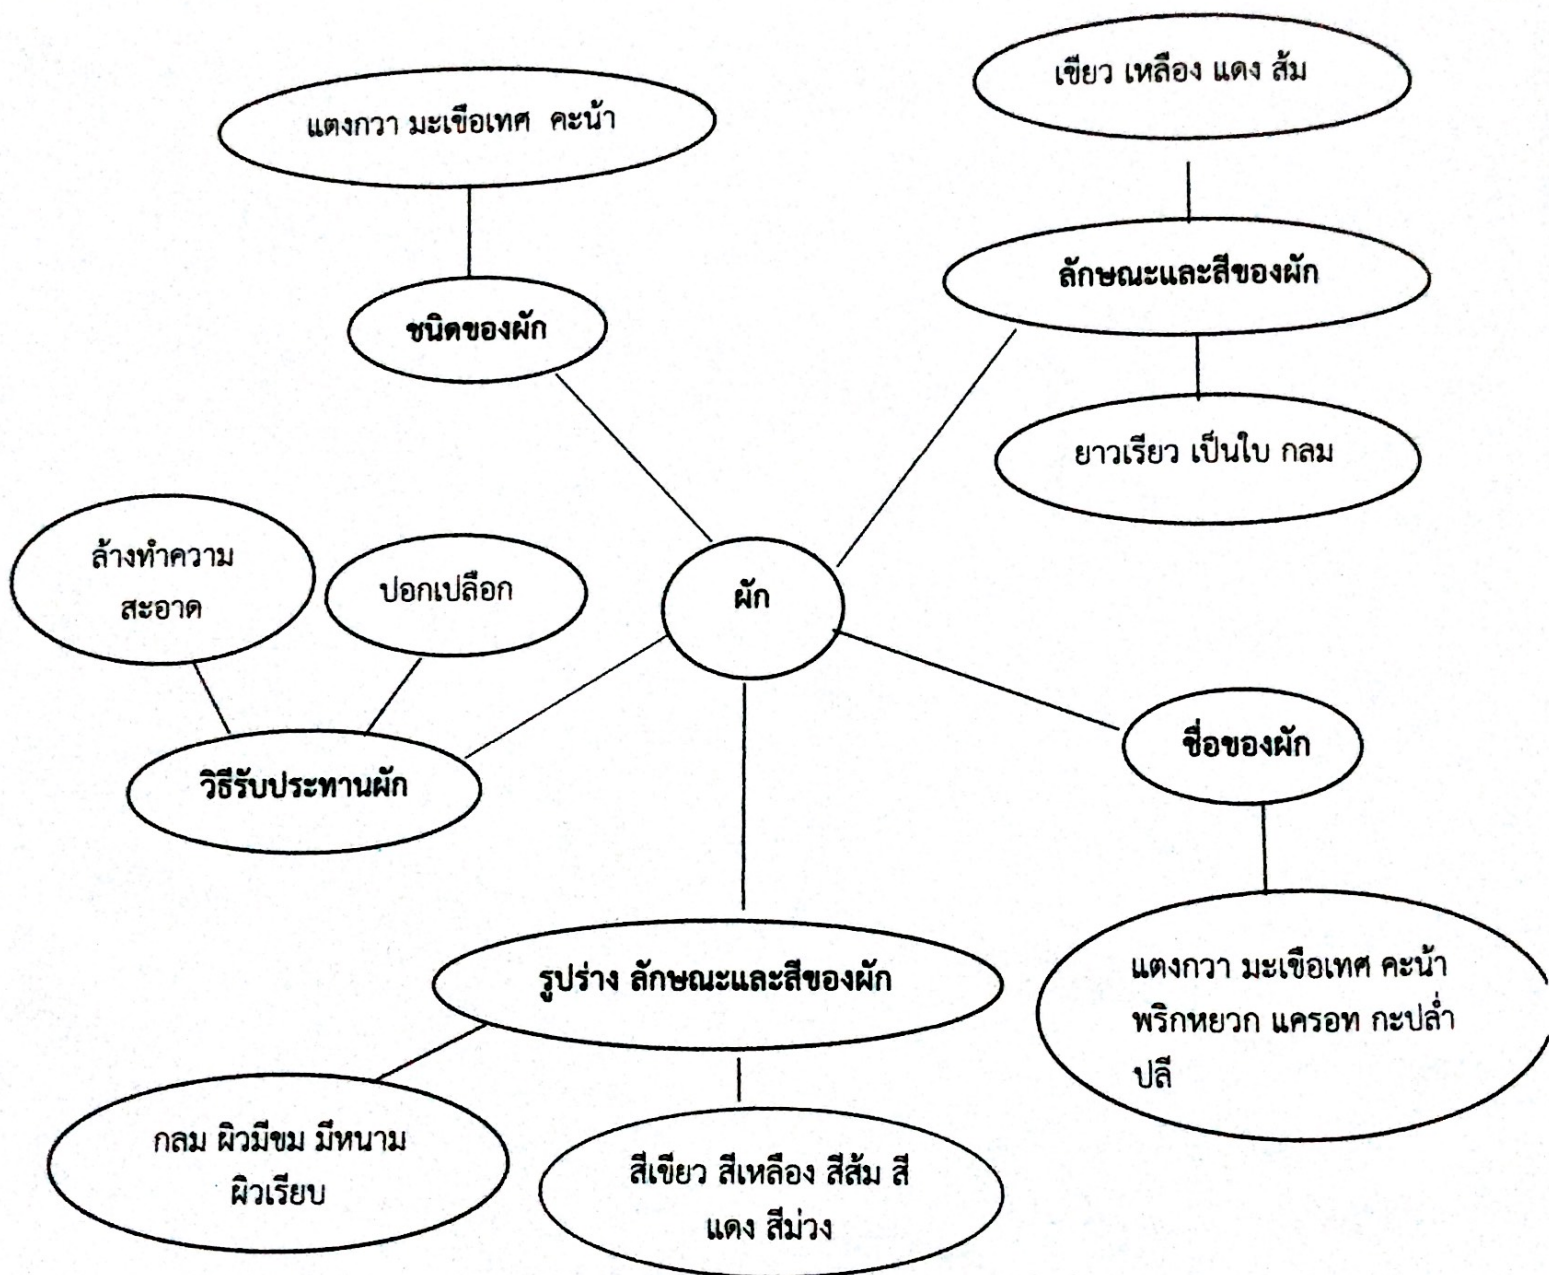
เขียว เหลือง แดง ส้ม

แตงกวา มะเขือเทศ คะน้า

ลักษณะและสีของผัก

ชนิดของผัก

ยาวเรียว เป็นใบ กลม

ล้างทำความสะอาด

ปอกเปลือก

ผัก

วิธีรับประทานผัก

ชื่อของผัก

รูปร่าง ลักษณะและสีของผัก

แตงกวา มะเขือเทศ คะน้า พริกหยวก แครอท กะปล่ำปลี

กลม ผิวมีขม มีหนาม ผิวเรียบ

สีเขียว สีเหลือง สีส้ม สีแดง สีม่วง